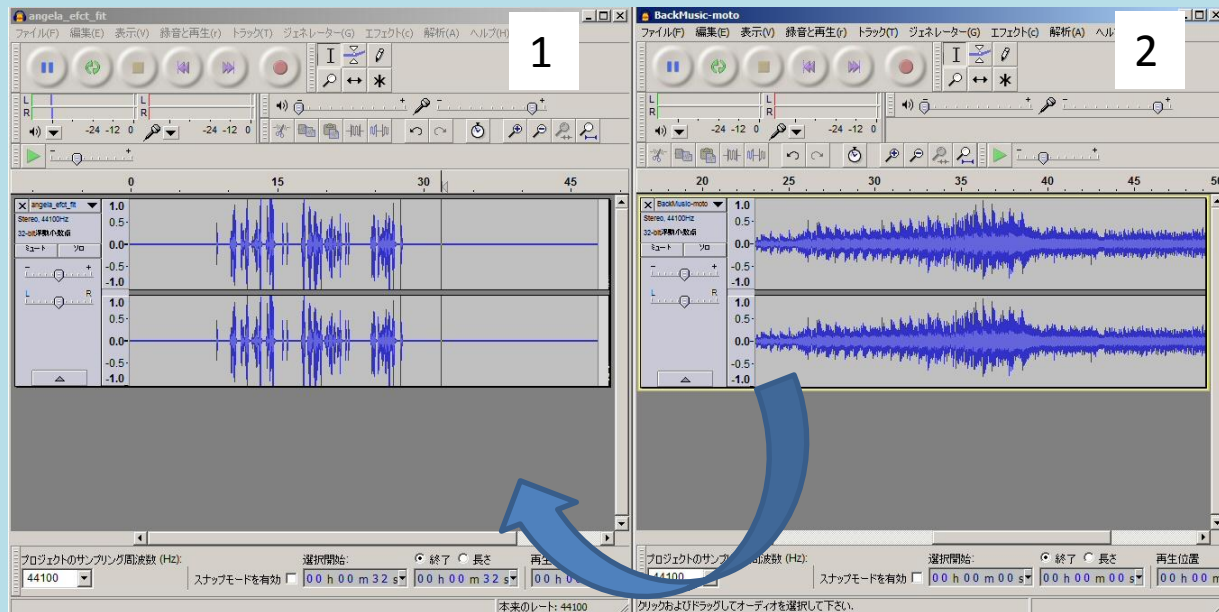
angela_efct_fit

ファイル(F) 編集(E) 表示(V) 録音と再生(r) トラック(T) ジェネレーター(G) エフェクト(c) 解析(A) ヘルプ(H)

1

L
R
L
R

-24 -12 0
-24 -12 0

0 15 30 45

angela_efct_fit
Stereo, 44100Hz
32-bit浮動小数点
ミュート ソロ
L R

1.0
0.5
0.0
-0.5
-1.0
1.0
0.5
0.0
-0.5
-1.0

プロジェクトのサンプリング周波数 (Hz):
44100
スナップモードを有効
選択開始:
終了 長さ
00 h 00 m 32 s
00 h 00 m 32 s
再生
本来のレート: 44100

BackMusic-moto

ファイル(F) 編集(E) 表示(V) 録音と再生(r) トラック(T) ジェネレーター(G) エフェクト(c) 解析(A) ヘル

2

L
R

-24 -12 0
-24 -12 0

20 25 30 35 40 45 50

BackMusic-moto
Stereo, 44100Hz
32-bit浮動小数点
ミュート ソロ
L R

1.0
0.5
0.0
-0.5
-1.0
1.0
0.5
0.0
-0.5
-1.0

プロジェクトのサンプ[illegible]周波数 (Hz):
44100
スナップモードを有効
選択開始:
終了 長さ
00 h 00 m 00 s
00 h 00 m 00 s
再生位置
00 h 00
クリックおよびドラッグしてオーディオを選択して下さい。